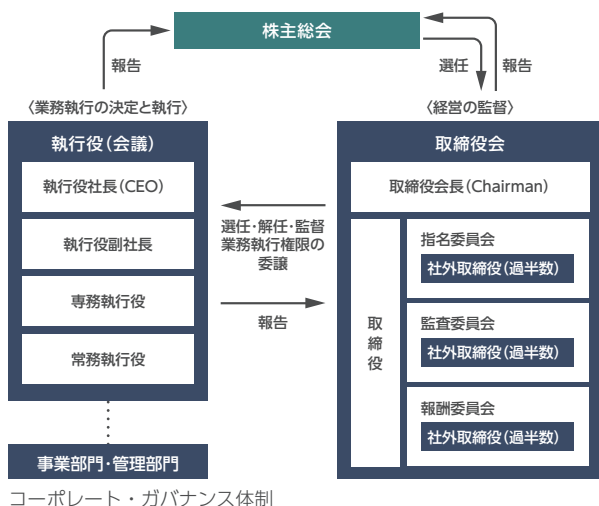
株主総会

報告

選任

報告

〈業務執行の決定と執行〉

〈経営の監督〉

執行役(会議)

執行役社長(CEO)

執行役副社長

専務執行役

常務執行役

事業部門・管理部門

選任・解任・監督
業務執行権限の
委譲

報告

取締役会

取締役会長(Chairman)

取締役

指名委員会
社外取締役(過半数)

監査委員会
社外取締役(過半数)

報酬委員会
社外取締役(過半数)

コーポレート・ガバナンス体制